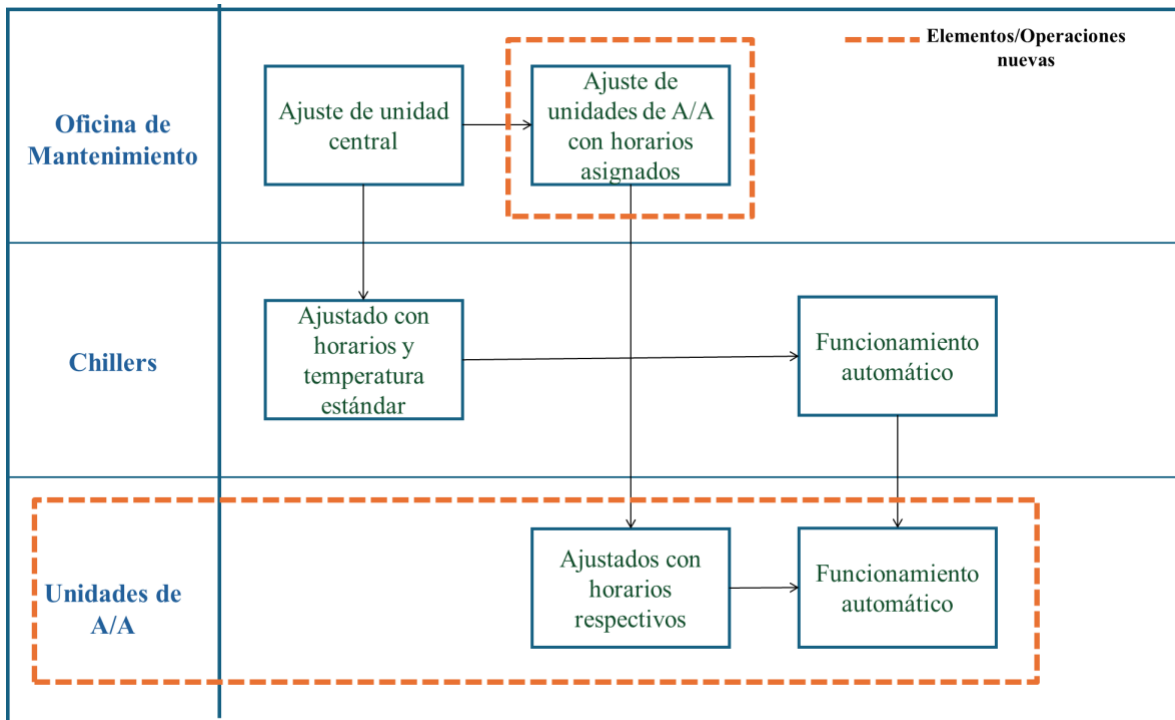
Elementos/Operaciones nuevas

Oficina de Mantenimiento

Ajuste de unidad central

Ajuste de unidades de A/A con horarios asignados

Chillers

Ajustado con horarios y temperatura estándar

Funcionamiento automático

Unidades de A/A

Ajustados con horarios respectivos

Funcionamiento automático